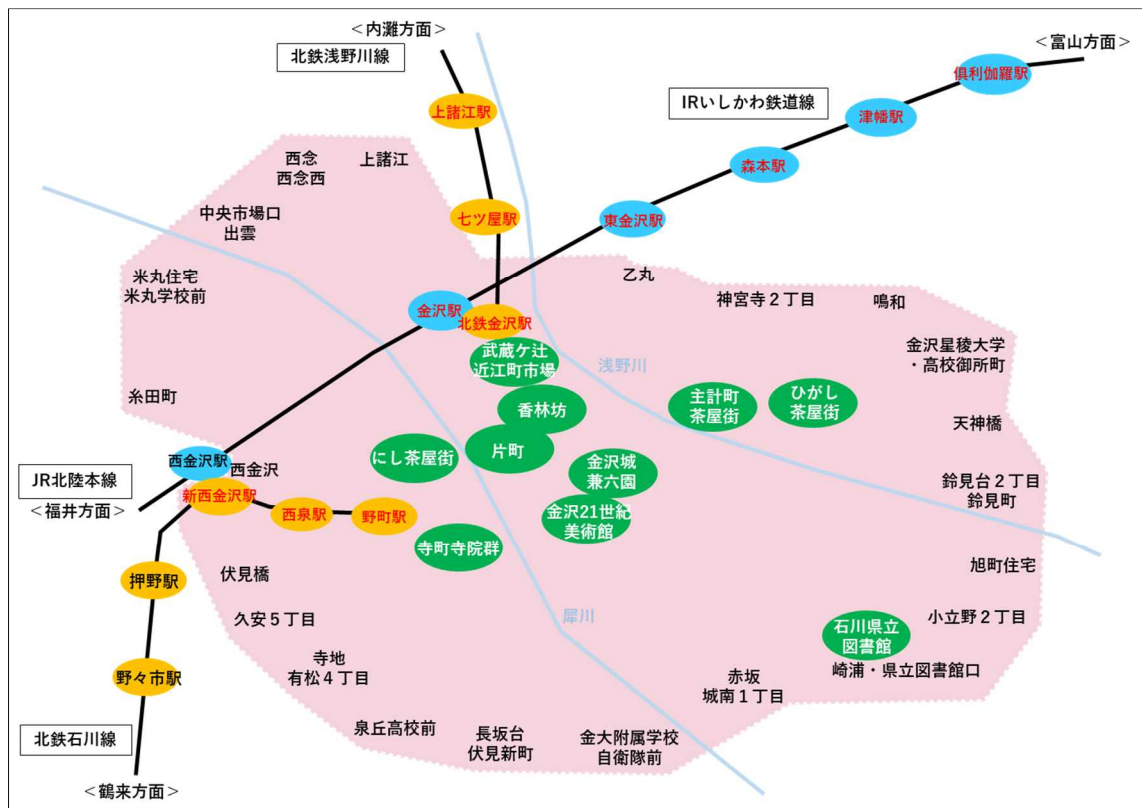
＜内灘方面＞
北鉄浅野川線
上諸江駅
＜富山方面＞
倶利伽羅駅
IRいしかわ鉄道線
津幡駅
森本駅
西念
西念西
上諸江
七ツ屋駅
東金沢駅
中央市場口
出雲
米丸住宅
米丸学校前
乙丸
神宮寺２丁目
鳴和
金沢駅
北鉄金沢駅
武蔵ケ辻
近江町市場
浅野川
金沢星稜大学
・高校御所町
糸田町
香林坊
主計町
茶屋街
ひがし
茶屋街
天神橋
にし茶屋街
片町
西金沢駅
西金沢
金沢城
兼六園
JR北陸本線
＜福井方面＞
新西金沢駅
西泉駅
野町駅
金沢21世紀
美術館
鈴見台２丁目
鈴見町
寺町寺院群
押野駅
伏見橋
旭町住宅
犀川
久安５丁目
小立野２丁目
石川県立
図書館
寺地
有松４丁目
野々市駅
崎浦・県立図書館口
赤坂
城南１丁目
泉丘高校前
長坂台
伏見新町
金大附属学校
自衛隊前
北鉄石川線
＜鶴来方面＞